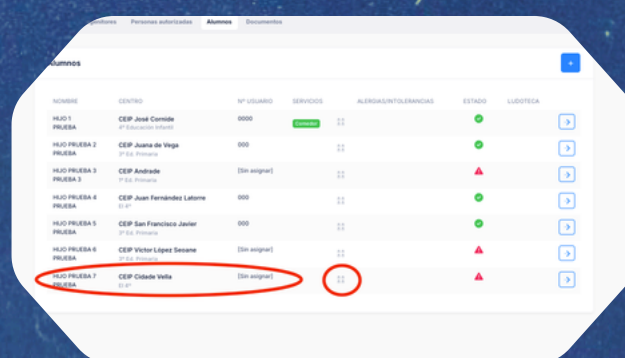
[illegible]genitores Personas autorizadas Alumnos Documentos

Alumnos

+

| NOMBRE | CENTRO | Nº USUARIO | SERVICIOS | ALERGIAS/INTOLERANCIAS | ESTADO | LUDOTECA | |
|---|---|---|---|---|---|---|---|
| HIJO 1 PRUEBA | CEIP José Cornide 4º Educación Infantil | 0000 | Comedor | | | | > |
| HIJO PRUEBA 2 PRUEBA | CEIP Juana de Vega 3º Ed. Primaria | 000 | | | | | > |
| HIJO PRUEBA 3 PRUEBA 3 | CEIP Andrade 1º Ed. Primaria | [Sin asignar] | | | | | > |
| HIJO PRUEBA 4 PRUEBA | CEIP Juan Fernández Latorre EI 4º | 000 | | | | | > |
| HIJO PRUEBA 5 PRUEBA | CEIP San Francisco Javier 3º Ed. Primaria | 000 | | | | | > |
| HIJO PRUEBA 6 PRUEBA | CEIP Víctor López Seoane 3º Ed. Primaria | [Sin asignar] | | | | | > |
| HIJO PRUEBA 7 PRUEBA | CEIP Cidade Vella EI 4º | [Sin asignar] | | | | | > |